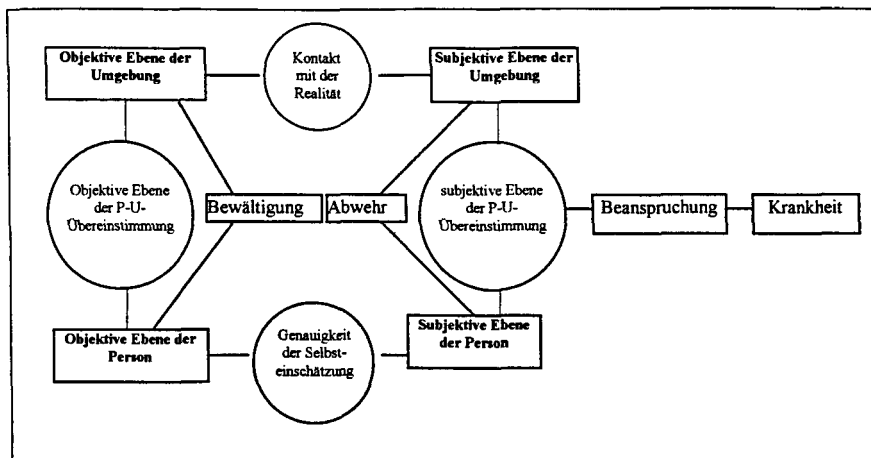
Objektive Ebene der Umgebung

Kontakt mit der Realität

Subjektive Ebene der Umgebung

Objektive Ebene der P-U-Übereinstimmung

Bewältigung

Abwehr

subjektive Ebene der P-U-Übereinstimmung

Beanspruchung

Krankheit

Objektive Ebene der Person

Genauigkeit der Selbsteinschätzung

Subjektive Ebene der Person